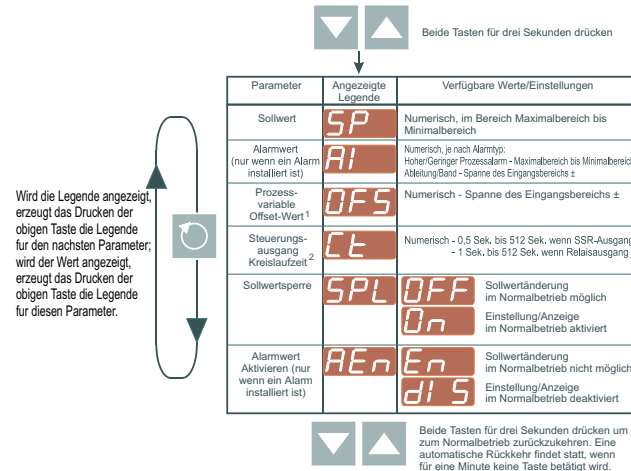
Beide Tasten für drei Sekunden drücken

| Parameter | Angezeigte Legende | Verfügbare Werte/Einstellungen |
|---|---|---|
| Sollwert | SP | Numerisch, im Bereich Maximalbereich bis Minimalbereich |
| Alarmwert (nur wenn ein Alarm installiert ist) | A1 | Numerisch, je nach Alarmtyp: Hoher/Geringer Prozessalarm - Maximalbereich bis Minimalbereich Ableitung/Band - Spanne des Eingangsbereichs ± |
| Prozess-variable Offset-Wert$^1$ | OFS | Numerisch - Spanne des Eingangsbereichs ± |
| Steuerungs-ausgang Kreislaufzeit$^2$ | Ct | Numerisch - 0,5 Sek. bis 512 Sek. wenn SSR-Ausgang - 1 Sek. bis 512 Sek. wenn Relaisausgang |
| Sollwertsperre | SPL | OFF Sollwertänderung im Normalbetrieb möglich<br>On Einstellung/Anzeige im Normalbetrieb aktiviert |
| Alarmwert Aktivieren (nur wenn ein Alarm installiert ist) | AEn | En Sollwertänderung im Normalbetrieb nicht möglich<br>dIS Einstellung/Anzeige im Normalbetrieb deaktiviert |

Wird die Legende angezeigt, erzeugt das Drucken der obigen Taste die Legende fur den nachsten Parameter; wird der Wert angezeigt, erzeugt das Drucken der obigen Taste die Legende fur diesen Parameter.

Beide Tasten für drei Sekunden drücken um zum Normalbetrieb zurückzukehren. Eine automatische Rückkehr findet statt, wenn für eine Minute keine Taste betätigt wird.